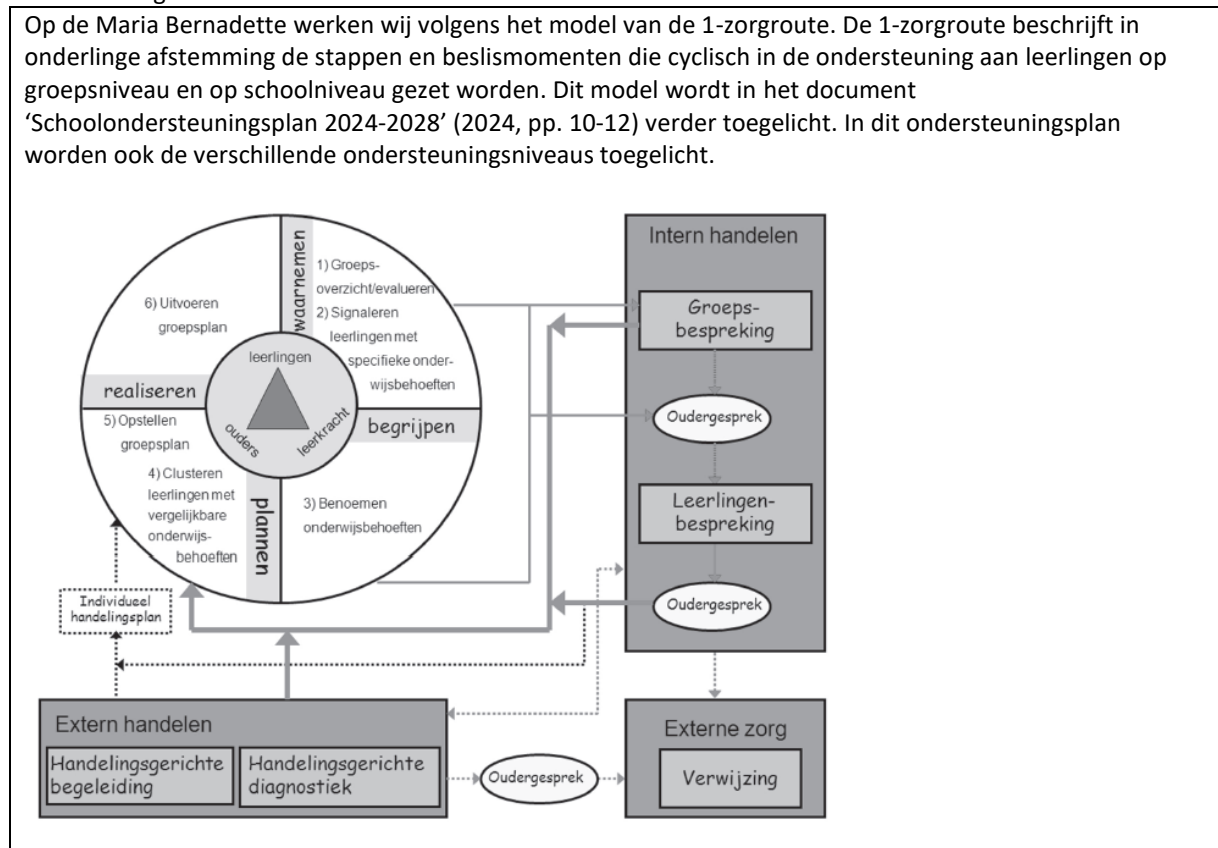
Op de Maria Bernadette werken wij volgens het model van de 1-zorgroute. De 1-zorgroute beschrijft in onderlinge afstemming de stappen en beslismomenten die cyclisch in de ondersteuning aan leerlingen op groepsniveau en op schoolniveau gezet worden. Dit model wordt in het document 'Schoolondersteuningsplan 2024-2028' (2024, pp. 10-12) verder toegelicht. In dit ondersteuningsplan worden ook de verschillende ondersteuningsniveaus toegelicht.

waarnemen

1) Groepsoverzicht/evalueren

2) Signaleren leerlingen met specifieke onderwijsbehoeften

begrijpen

3) Benoemen onderwijsbehoeften

plannen

4) Clusteren leerlingen met vergelijkbare onderwijsbehoeften

5) Opstellen groepsplan

realiseren

6) Uitvoeren groepsplan

leerlingen

ouders

leerkracht

Intern handelen

Groepsbespreking

Oudergesprek

Leerlingenbespreking

Oudergesprek

Individueel handelingsplan

Extern handelen

Handelingsgerichte begeleiding

Handelingsgerichte diagnostiek

Oudergesprek

Externe zorg

Verwijzing